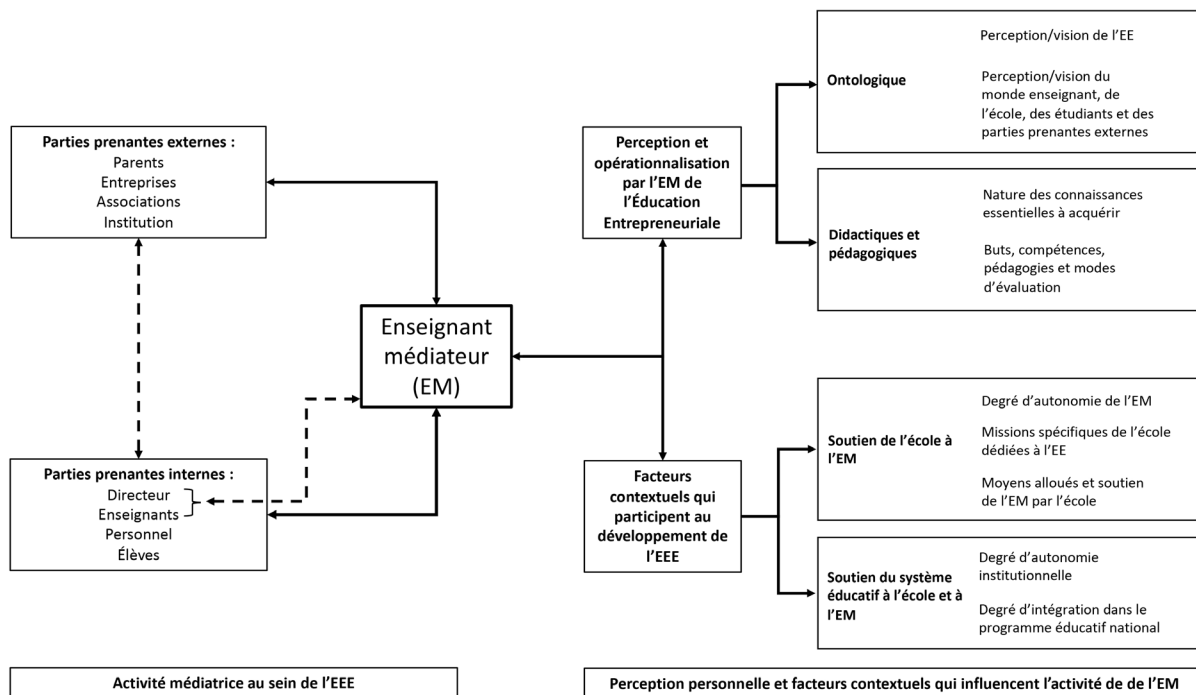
Parties prenantes externes :
Parents
Entreprises
Associations
Institution

Parties prenantes internes :
Directeur
Enseignants
Personnel
Élèves

Enseignant médiateur (EM)

Perception et opérationnalisation par l'EM de l'Éducation Entrepreneuriale

Ontologique

Perception/vision de l'EE

Perception/vision du monde enseignant, de l'école, des étudiants et des parties prenantes externes

Didactiques et pédagogiques

Nature des connaissances essentielles à acquérir

Buts, compétences, pédagogies et modes d'évaluation

Facteurs contextuels qui participent au développement de l'EEE

Soutien de l'école à l'EM

Degré d'autonomie de l'EM

Missions spécifiques de l'école dédiées à l'EE

Moyens alloués et soutien de l'EM par l'école

Soutien du système éducatif à l'école et à l'EM

Degré d'autonomie institutionnelle

Degré d'intégration dans le programme éducatif national

Activité médiatrice au sein de l'EEE

Perception personnelle et facteurs contextuels qui influencent l'activité de de l'EM